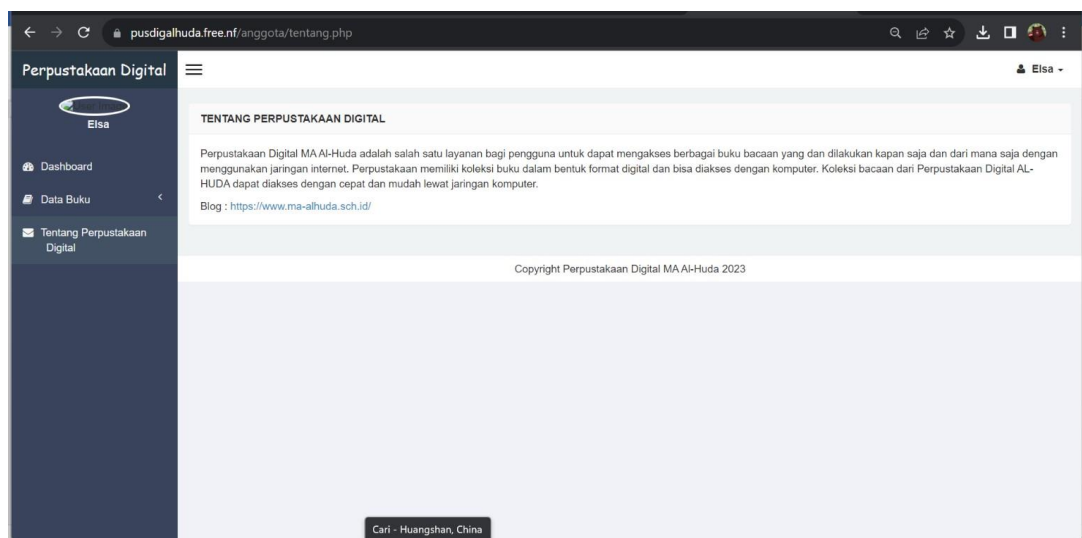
pusdigalhuda.free.nf/anggota/tentang.php

Perpustakaan Digital

Elsa

Elsa

Dashboard

Data Buku

Tentang Perpustakaan Digital

TENTANG PERPUSTAKAAN DIGITAL

Perpustakaan Digital MA Al-Huda adalah salah satu layanan bagi pengguna untuk dapat mengakses berbagai buku bacaan yang dan dilakukan kapan saja dan dari mana saja dengan menggunakan jaringan internet. Perpustakaan memiliki koleksi buku dalam bentuk format digital dan bisa diakses dengan komputer. Koleksi bacaan dari Perpustakaan Digital AL-HUDA dapat diakses dengan cepat dan mudah lewat jaringan komputer.

Blog : https://www.ma-alhuda.sch.id/

Copyright Perpustakaan Digital MA Al-Huda 2023

Cari - Huangshan, China